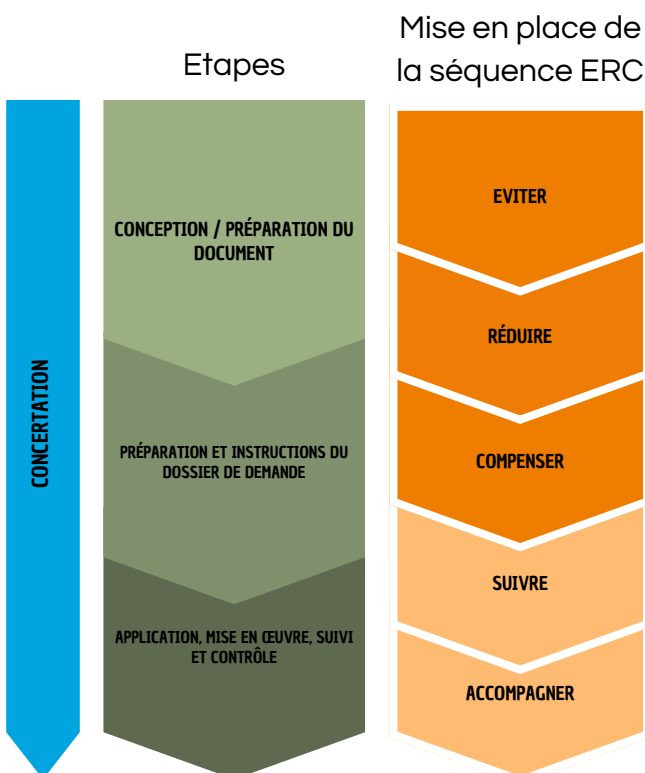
Etapes

Mise en place de la séquence ERC

CONCERTATION

CONCEPTION / PRÉPARATION DU DOCUMENT

PRÉPARATION ET INSTRUCTIONS DU DOSSIER DE DEMANDE

APPLICATION, MISE EN ŒUVRE, SUIVI ET CONTRÔLE

EVITER

RÉDUIRE

COMPENSER

SUIVRE

ACCOMPAGNER